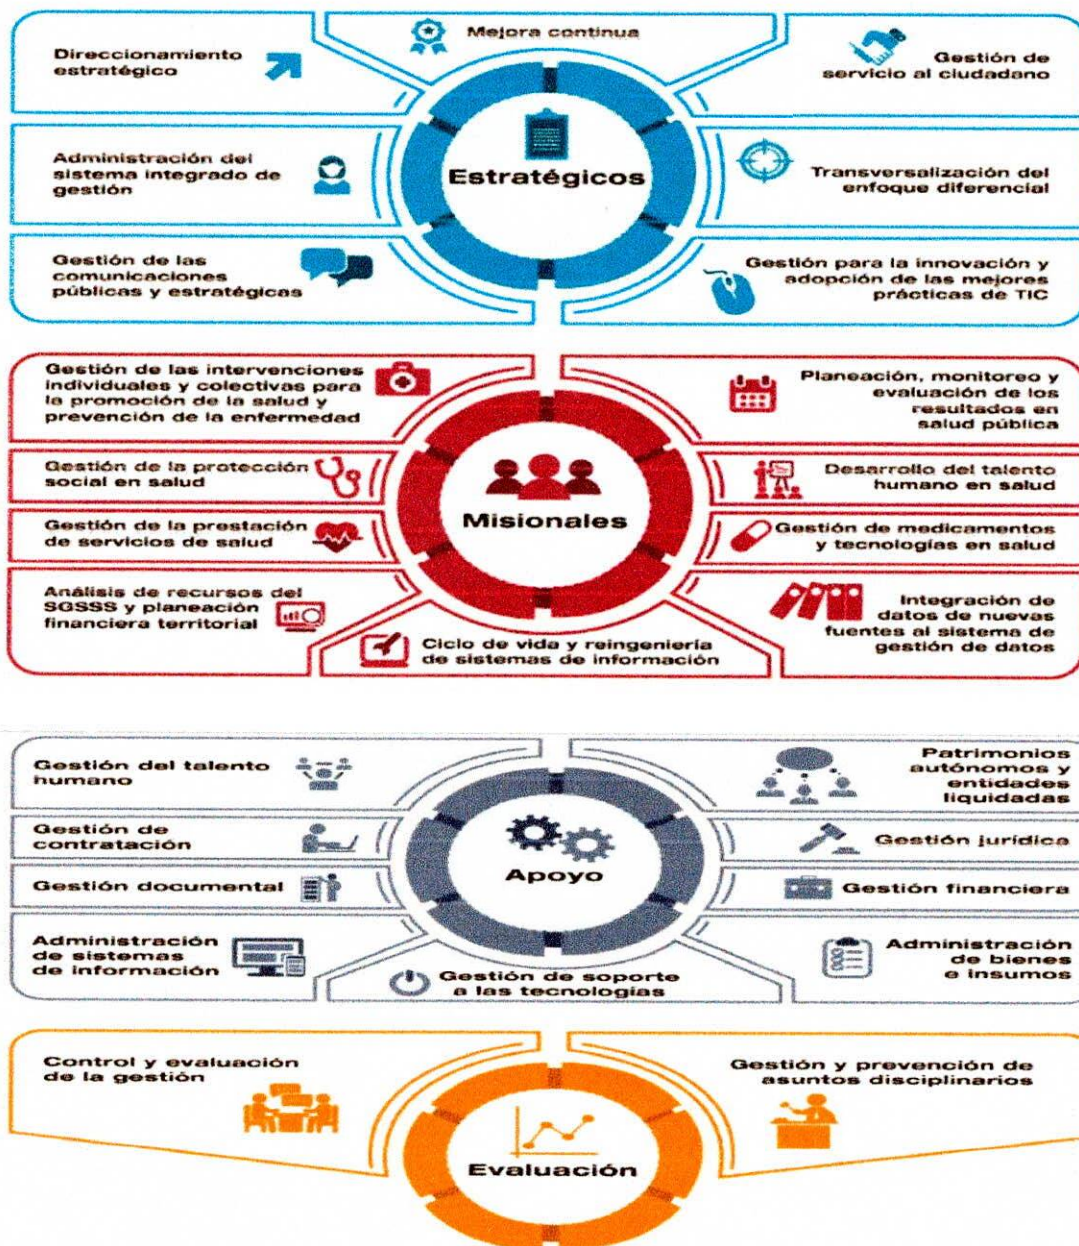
Direccionamiento estratégico

Mejora continua

Gestión de servicio al ciudadano

Administración del sistema integrado de gestión

Estratégicos

Transversalización del enfoque diferencial

Gestión de las comunicaciones públicas y estratégicas

Gestión para la innovación y adopción de las mejores prácticas de TIC

Gestión de las intervenciones individuales y colectivas para la promoción de la salud y prevención de la enfermedad

Planeación, monitoreo y evaluación de los resultados en salud pública

Gestión de la protección social en salud

Misionales

Desarrollo del talento humano en salud

Gestión de la prestación de servicios de salud

Gestión de medicamentos y tecnologías en salud

Análisis de recursos del SGSSS y planeación financiera territorial

Ciclo de vida y reingeniería de sistemas de información

Integración de datos de nuevas fuentes al sistema de gestión de datos

Gestión del talento humano

Patrimonios autónomos y entidades liquidadas

Gestión de contratación

Apoyo

Gestión jurídica

Gestión documental

Gestión financiera

Administración de sistemas de información

Gestión de soporte a las tecnologías

Administración de bienes e insumos

Control y evaluación de la gestión

Gestión y prevención de asuntos disciplinarios

Evaluación